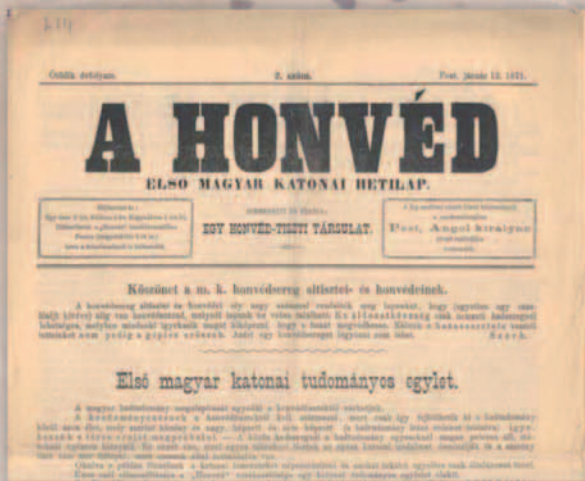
Ötödik évfolyam. 2. szám. Pest, január 12. 1871.

A HONVÉD

ELSŐ MAGYAR KATONAI HETILAP.

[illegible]

EGY HONVÉD-TISZTI TÁRSULAT.

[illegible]

Pest, Angol-királyné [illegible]

Köszönet a m. k. honvédsereg altisztei- és honvédeinek.

A honvédsereg altisztei és honvédei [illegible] Szerk.

Első magyar katonai tudományos egylet.

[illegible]